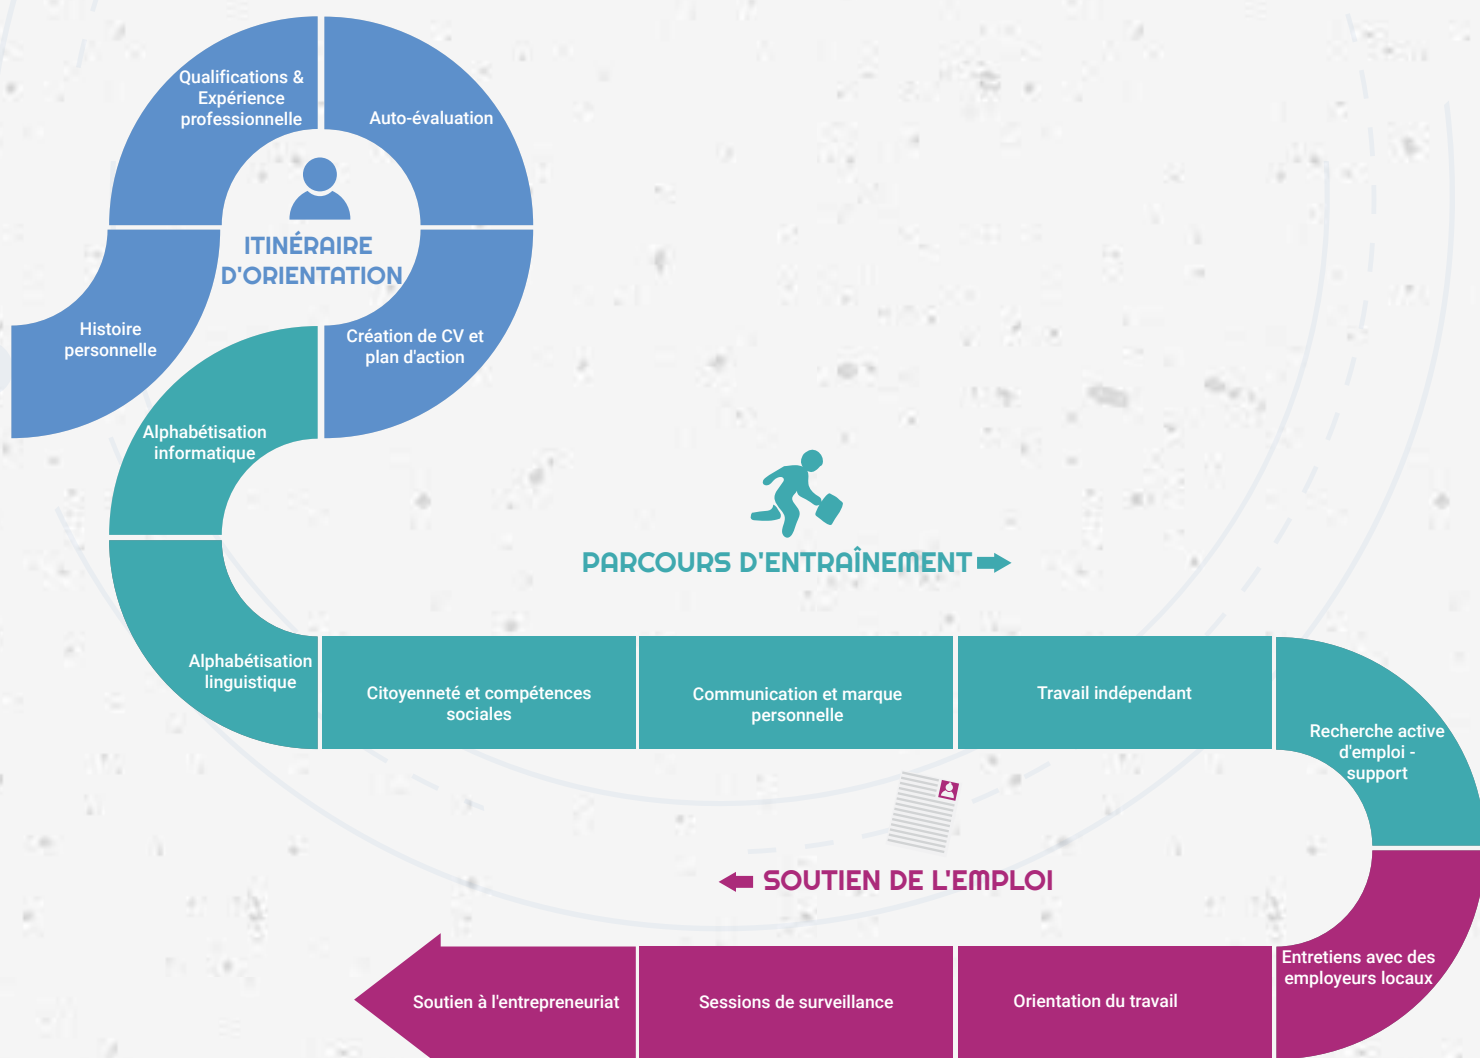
Qualifications & Expérience professionnelle

Auto-évaluation

ITINÉRAIRE D'ORIENTATION

Histoire personnelle

Création de CV et plan d'action

Alphabétisation informatique

PARCOURS D'ENTRAÎNEMENT

Alphabétisation linguistique

Citoyenneté et compétences sociales

Communication et marque personnelle

Travail indépendant

Recherche active d'emploi - support

SOUTIEN DE L'EMPLOI

Entretiens avec des employeurs locaux

Soutien à l'entrepreneuriat

Sessions de surveillance

Orientation du travail